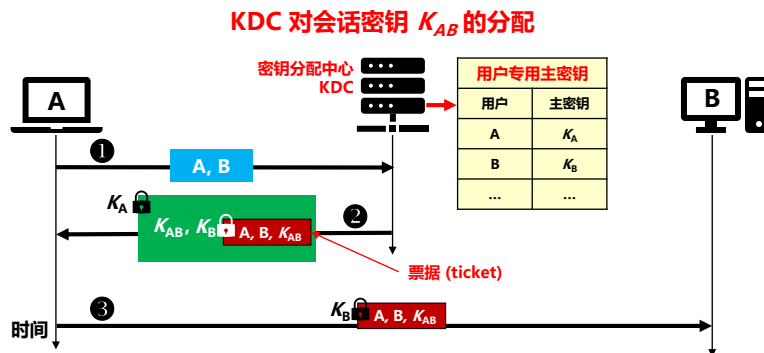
KDC 对会话密钥 $K_{AB}$ 的分配

A

密钥分配中心
KDC

| 用户专用主密钥 | |
|---|---|
| 用户 | 主密钥 |
| A | $K_A$ |
| B | $K_B$ |
| … | … |

B

❶

A, B

$K_A$

$K_{AB}$, $K_B$ A, B, $K_{AB}$

❷

票据 (ticket)

时间

❸

$K_B$ A, B, $K_{AB}$